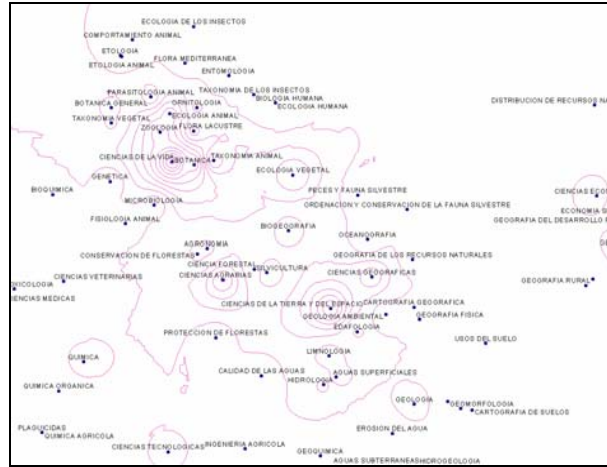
ECOLOGIA DE LOS INSECTOS
COMPORTAMIENTO ANIMAL
ETOLOGIA
ETOLOGIA ANIMAL
FLORA MEDITERRANEA
ENTOMOLOGIA
PARASITOLOGIA ANIMAL
TAXONOMIA DE LOS INSECTOS
BIOLOGIA HUMANA
BOTANICA GENERAL
ORNITOLOGIA
ECOLOGIA HUMANA
ECOLOGIA ANIMAL
TAXONOMIA VEGETAL
ZOOLOGIA
FLORA LACUSTRE
DISTRIBUCION DE RECURSOS NA
CIENCIAS DE LA VIDA
BOTANICA
TAXONOMIA ANIMAL
ECOLOGIA VEGETAL
BIOQUIMICA
GENETICA
PECES Y FAUNA SILVESTRE
CIENCIAS ECO
MICROBIOLOGIA
ORDENACION Y CONSERVACION DE LA FAUNA SILVESTRE
ECONOMIA S
GEOGRAFIA DEL DESARROLLO
FISIOLOGIA ANIMAL
BIOGEOGRAFIA
OCEANOGRAFIA
AGRONOMIA
CONSERVACION DE FLORESTAS
GEOGRAFIA DE LOS RECURSOS NATURALES
CIENCIA FORESTAL
CIENCIAS VETERINARIAS
CIENCIAS AGRARIAS
SILVICULTURA
CIENCIAS GEOGRAFICAS
GEOGRAFIA RURAL
XICOLOGIA
IENCIAS MEDICAS
CIENCIAS DE LA TIERRA Y DEL ESPACIO
CARTOGRAFIA GEOGRAFICA
GEOLOGIA AMBIENTAL
GEOGRAFIA FISICA
EDAFOLOGIA
PROTECCION DE FLORESTAS
USOS DEL SUELO
LIMNOLOGIA
QUIMICA
CALIDAD DE LAS AGUAS
AGUAS SUPERFICIALES
HIDROLOGIA
QUIMICA ORGANICA
GEOLOGIA
GEOMORFOLOGIA
CARTOGRAFIA DE SUELOS
PLAGUICIDAS
QUIMICA AGRICOLA
EROSION DEL AGUA
CIENCIAS TECNOLOGICAS
INGENIERIA AGRICOLA
GEOQUIMICA
AGUAS SUBTERRANEAS
HIDROGEOLOGIA